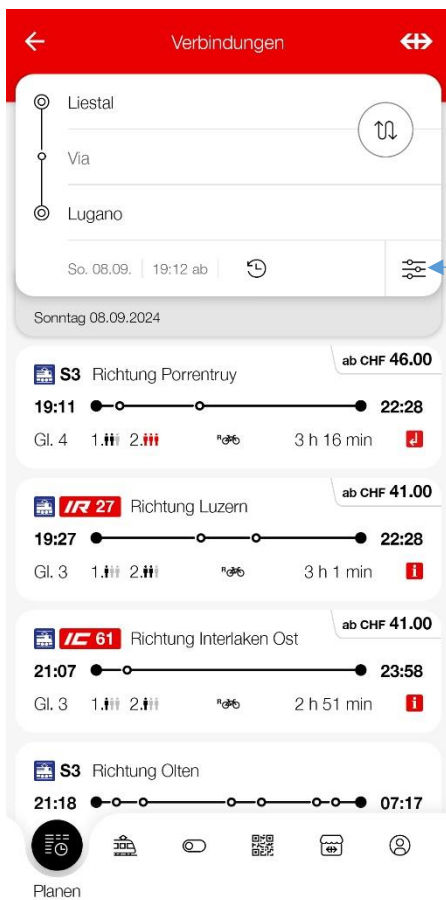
Verbindungen

Liestal

Via

Lugano

So. 08.09. | 19:12 ab

Sonntag 08.09.2024

ab CHF 46.00

S3 Richtung Porrentruy

19:11 22:28

Gl. 4 1. 2. 3 h 16 min

ab CHF 41.00

IR 27 Richtung Luzern

19:27 22:28

Gl. 3 1. 2. 3 h 1 min

ab CHF 41.00

IC 61 Richtung Interlaken Ost

21:07 23:58

Gl. 3 1. 2. 2 h 51 min

S3 Richtung Olten

21:18 07:17

Planen